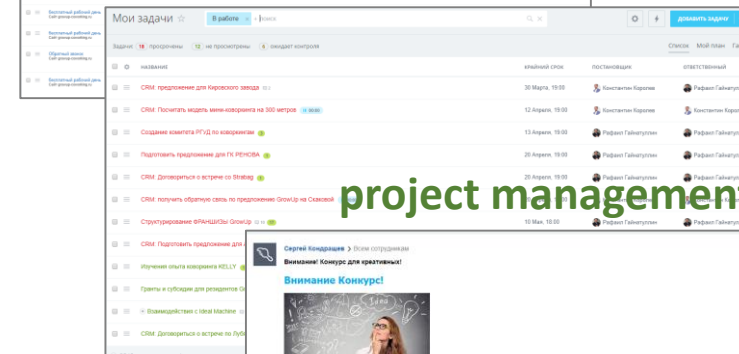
Бесплатный рабочий день
Обратный звонок
Бесплатный рабочий день

Мои задачи ☆ В работе × + поиск
ДОБАВИТЬ ЗАДАЧУ

Задачи 18 просрочены 12 не просмотрены 6 ожидают контроля
Список Мой план Га

| | НАЗВАНИЕ | КРАЙНИЙ СРОК | ПОСТАНОВЩИК | ОТВЕТСТВЕННЫЙ |
|---|---|---|---|---|
| | CRM: предложение для Кировского завода | 30 Марта, 19:00 | Константин Королев | Рафаэл Гайнатулл |
| | CRM: Посчитать модель мини-коворкинга на 500 метров | 12 Апреля, 19:00 | Константин Королев | Константин Корол |
| | Создание комитета РГУД по коворкингам | 13 Апреля, 19:00 | Рафаэл Гайнатуллин | Рафаэл Гайнатул |
| | Подготовить предложение для ГК РЕНОВА | 20 Апреля, 19:00 | Рафаэл Гайнатуллин | Рафаэл Гайнатул |
| | CRM: Договориться о встрече со Strabag | 20 Апреля, 19:00 | Рафаэл Гайнатуллин | Рафаэл Гайнатул |
| | Получить обратную связь по предложению GrowUp на Скаковой | | | Рафаэл Гайнату |
| | Структурирование ФРАНШИЗЫ GrowUp | 10 Мая, 10:00 | Рафаэл Гайнатуллин | Рафаэл Гайнатул |
| | CRM: Подготовить предложение для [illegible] | | | |
| | Изучения опыта коворкинга KELLY | | | |
| | Гранты и субсидии для резидентов G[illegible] | | | |
| | Взаимодействие с Ideal Machine | | | |
| | CRM: Договориться о встрече по Лубе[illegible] | | | |

project management

Сергей Кондрашев > Всем сотрудникам
Внимание! Конкурс для креативных!
Внимание Конкурс!